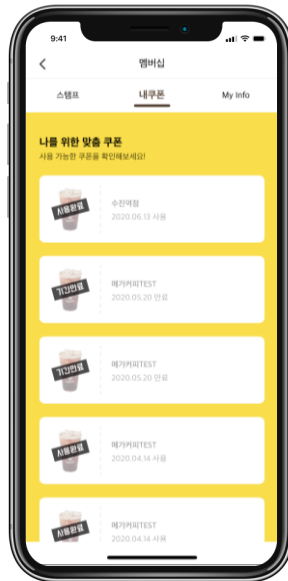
9:41

멤버십

스탬프

내쿠폰

My Info

나를 위한 맞춤 쿠폰

사용 가능한 쿠폰을 확인해보세요!

사용완료

수찬맥점

2020.06.13 사용

기간만료

메가커피TEST

2020.05.20 만료

기간만료

메가커피TEST

2020.05.20 만료

사용완료

메가커피TEST

2020.04.14 사용

사용완료

메가커피TEST

2020.04.14 사용